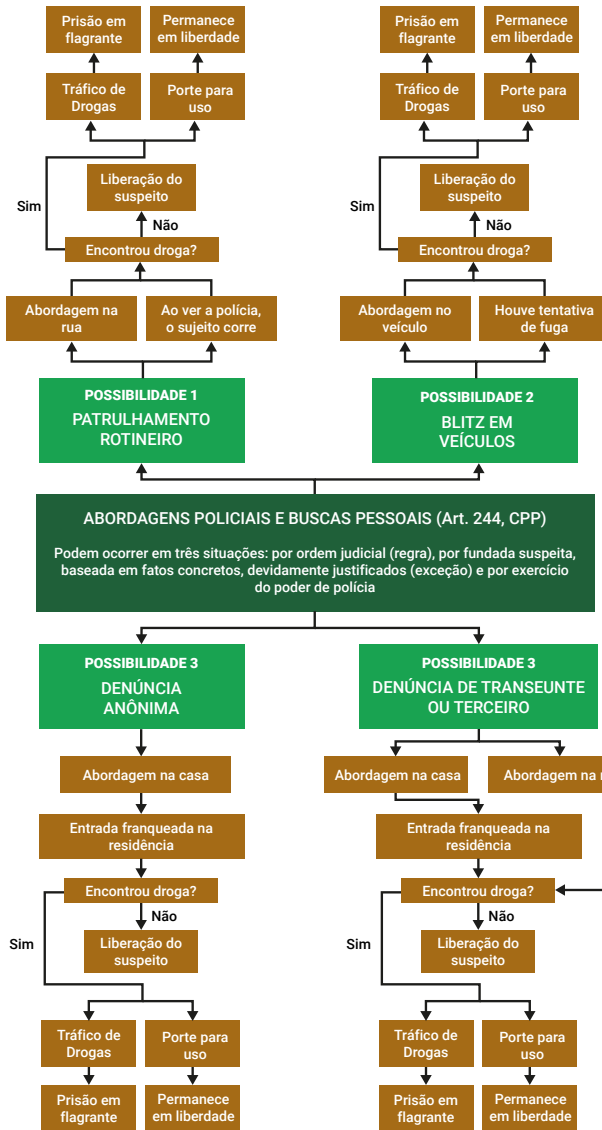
Prisão em flagrante

Permanece em liberdade

Tráfico de Drogas

Porte para uso

Sim

Liberação do suspeito

Não

Encontrou droga?

Abordagem na rua

Ao ver a polícia, o sujeito corre

POSSIBILIDADE 1
PATRULHAMENTO ROTINEIRO

Prisão em flagrante

Permanece em liberdade

Tráfico de Drogas

Porte para uso

Sim

Liberação do suspeito

Não

Encontrou droga?

Abordagem no veículo

Houve tentativa de fuga

POSSIBILIDADE 2
BLITZ EM VEÍCULOS

ABORDAGENS POLICIAIS E BUSCAS PESSOAIS (Art. 244, CPP)

Podem ocorrer em três situações: por ordem judicial (regra), por fundada suspeita, baseada em fatos concretos, devidamente justificados (exceção) e por exercício do poder de polícia

POSSIBILIDADE 3
DENÚNCIA ANÔNIMA

Abordagem na casa

Entrada franqueada na residência

Encontrou droga?

Não

Sim

Liberação do suspeito

Tráfico de Drogas

Porte para uso

Prisão em flagrante

Permanece em liberdade

POSSIBILIDADE 3
DENÚNCIA DE TRANSEUNTE OU TERCEIRO

Abordagem na casa

Abordagem na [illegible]

Entrada franqueada na residência

Encontrou droga?

Não

Sim

Liberação do suspeito

Tráfico de Drogas

Porte para uso

Prisão em flagrante

Permanece em liberdade